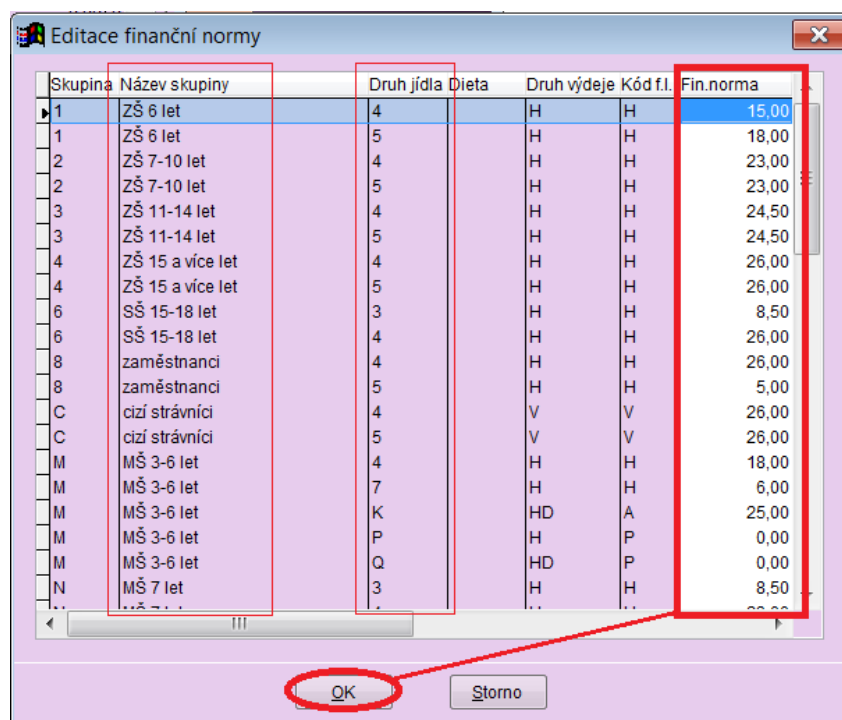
Editace finanční normy

| Skupina | Název skupiny | Druh jídla | Dieta | Druh výdeje | Kód f.l. | Fin.norma |
|---|---|---|---|---|---|---|
| 1 | ZŠ 6 let | 4 | | H | H | 15,00 |
| 1 | ZŠ 6 let | 5 | | H | H | 18,00 |
| 2 | ZŠ 7-10 let | 4 | | H | H | 23,00 |
| 2 | ZŠ 7-10 let | 5 | | H | H | 23,00 |
| 3 | ZŠ 11-14 let | 4 | | H | H | 24,50 |
| 3 | ZŠ 11-14 let | 5 | | H | H | 24,50 |
| 4 | ZŠ 15 a více let | 4 | | H | H | 26,00 |
| 4 | ZŠ 15 a více let | 5 | | H | H | 26,00 |
| 6 | SŠ 15-18 let | 3 | | H | H | 8,50 |
| 6 | SŠ 15-18 let | 4 | | H | H | 26,00 |
| 8 | zaměstnanci | 4 | | H | H | 26,00 |
| 8 | zaměstnanci | 5 | | H | H | 5,00 |
| C | cizí strávníci | 4 | | V | V | 26,00 |
| C | cizí strávníci | 5 | | V | V | 26,00 |
| M | MŠ 3-6 let | 4 | | H | H | 18,00 |
| M | MŠ 3-6 let | 7 | | H | H | 6,00 |
| M | MŠ 3-6 let | K | | HD | A | 25,00 |
| M | MŠ 3-6 let | P | | H | P | 0,00 |
| M | MŠ 3-6 let | Q | | HD | P | 0,00 |
| N | MŠ 7 let | 3 | | H | H | 8,50 |
| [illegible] | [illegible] | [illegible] | | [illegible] | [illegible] | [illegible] |

OK   Storno